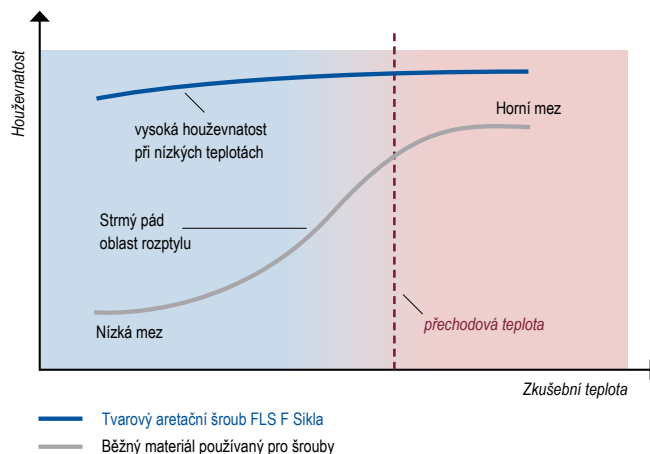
Houževnatost

vysoká houževnatost při nízkých teplotách

Horní mez

Strmý pád oblast rozptylu

Nízká mez

přechodová teplota

Zkušební teplota

Tvarový aretační šroub FLS F Sikla

Běžný materiál používaný pro šrouby